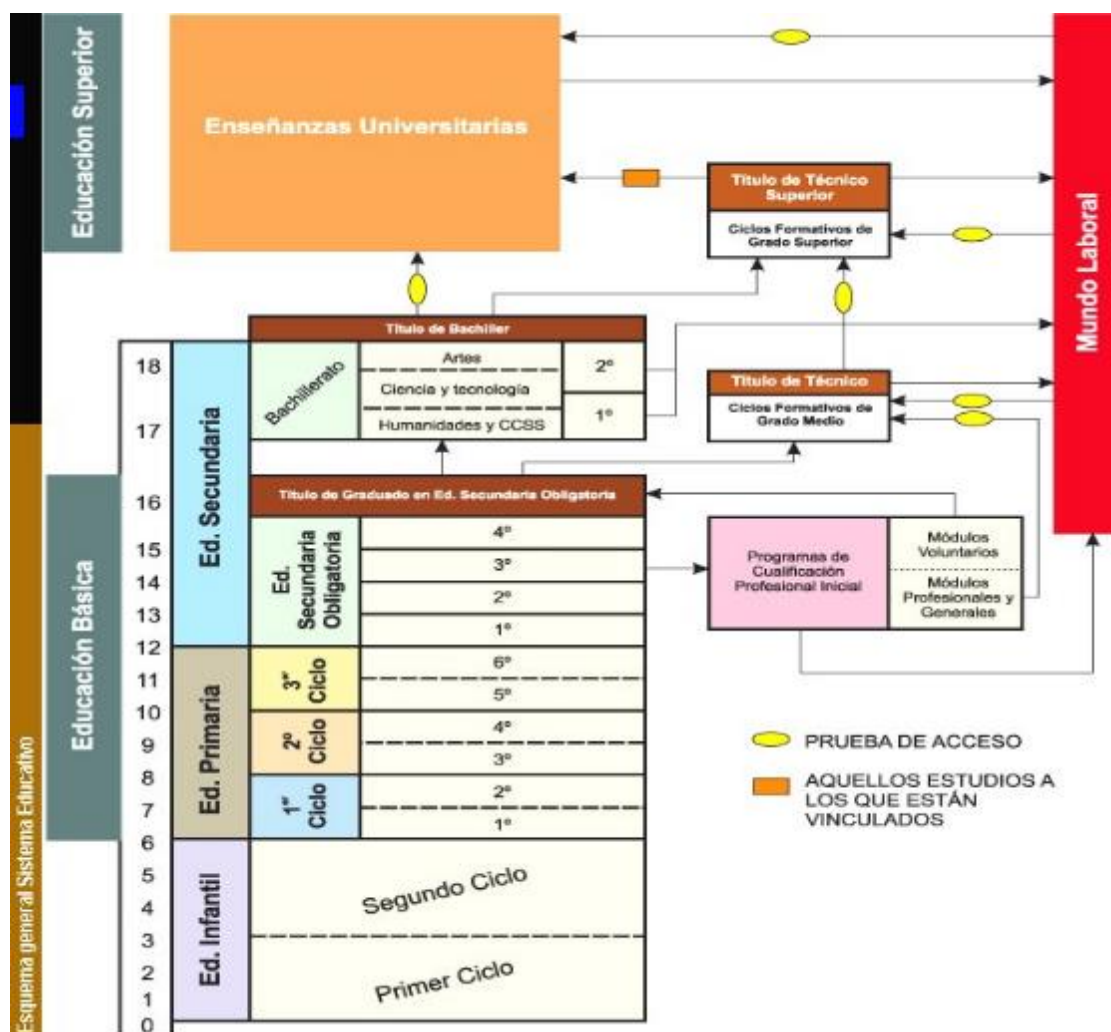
Educación Superior

Enseñanzas Universitarias

Mundo Laboral

Título de Técnico Superior

Ciclos Formativos de Grado Superior

Título de Bachiller

Bachillerato

Artes

Ciencia y tecnología

Humanidades y CCSS

2º

1º

Título de Técnico

Ciclos Formativos de Grado Medio

Título de Graduado en Ed. Secundaria Obligatoria

Ed. Secundaria

Ed. Secundaria Obligatoria

4º

3º

2º

1º

Programas de Cualificación Profesional Inicial

Módulos Voluntarios

Módulos Profesionales y Generales

Educación Básica

Ed. Primaria

3º Ciclo

6º

5º

2º Ciclo

4º

3º

1º Ciclo

2º

1º

PRUEBA DE ACCESO

AQUELLOS ESTUDIOS A LOS QUE ESTÁN VINCULADOS

Ed. Infantil

Segundo Ciclo

Primer Ciclo

18
17
16
15
14
13
12
11
10
9
8
7
6
5
4
3
2
1
0

Esquema general Sistema Educativo